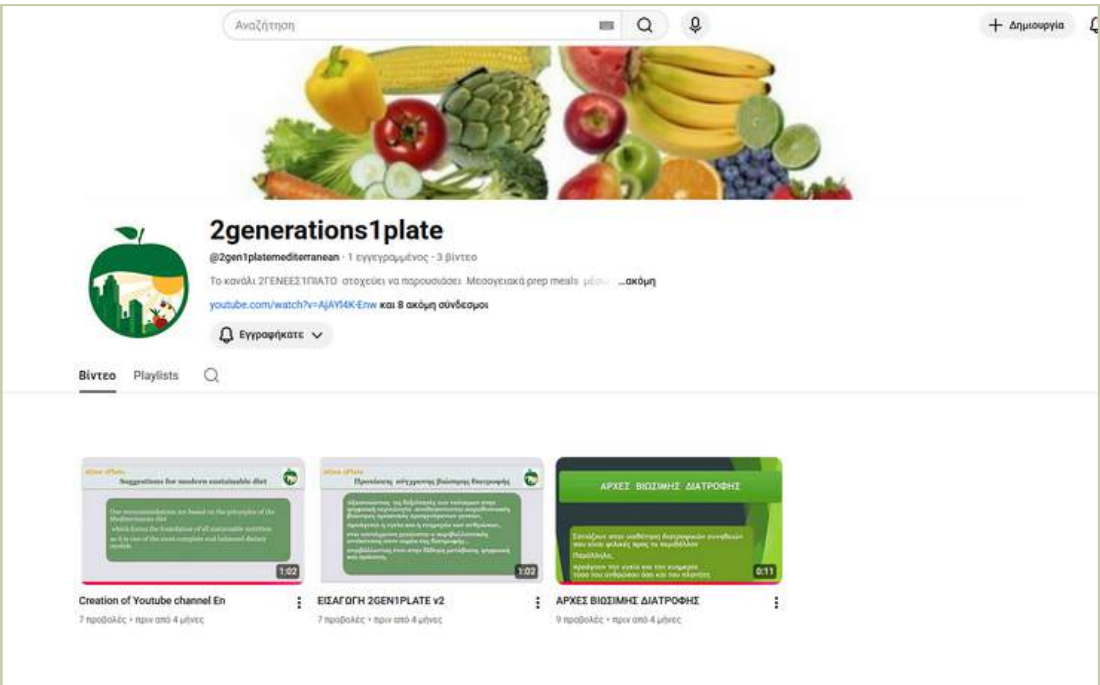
Αναζήτηση

+ Δημιουργία

2generations1plate

@2gen1platemediterranean · 1 εγγεγραμμένος · 3 βίντεο

Το κανάλι 2ΓΕΝΕΕΣ1ΠΙΑΤΟ στοχεύει να παρουσιάσει Μεσογειακά prep meals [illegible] ...ακόμη

youtube.com/watch?v=AjAYI4K-Enw και 8 ακόμη σύνδεσμοι

Εγγραφήκατε

Βίντεο Playlists

Suggestions for modern sustainable diet

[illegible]

1:02

Creation of Youtube channel En

7 προβολές · πριν από 4 μήνες

Προτάσεις σύγχρονης βιώσιμης διατροφής

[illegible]

1:02

ΕΙΣΑΓΩΓΗ 2GEN1PLATE v2

7 προβολές · πριν από 4 μήνες

ΑΡΧΕΣ ΒΙΩΣΙΜΗΣ ΔΙΑΤΡΟΦΗΣ

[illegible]

0:11

ΑΡΧΕΣ ΒΙΩΣΙΜΗΣ ΔΙΑΤΡΟΦΗΣ

9 προβολές · πριν από 4 μήνες